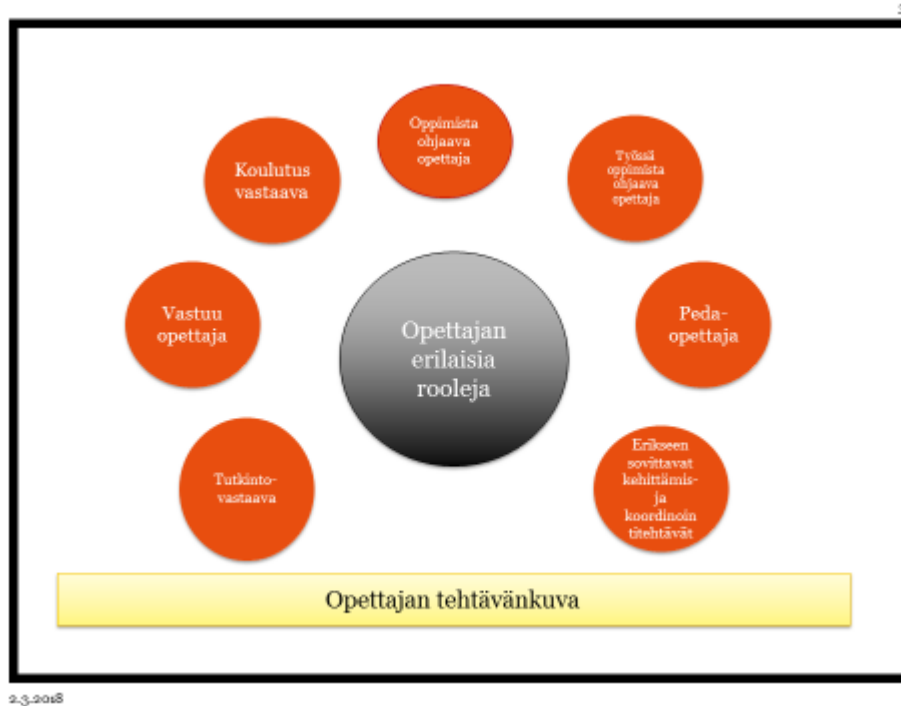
Opettajan erilaisia rooleja

Oppimista ohjaava opettaja

Työssä oppimista ohjaava opettaja

Peda-opettaja

Erikseen sovittavat kehittämis- ja koordinoin titehtävät

Tutkinto-vastaava

Vastuu opettaja

Koulutus vastaava

Opettajan tehtävänkuva

2.3.2018